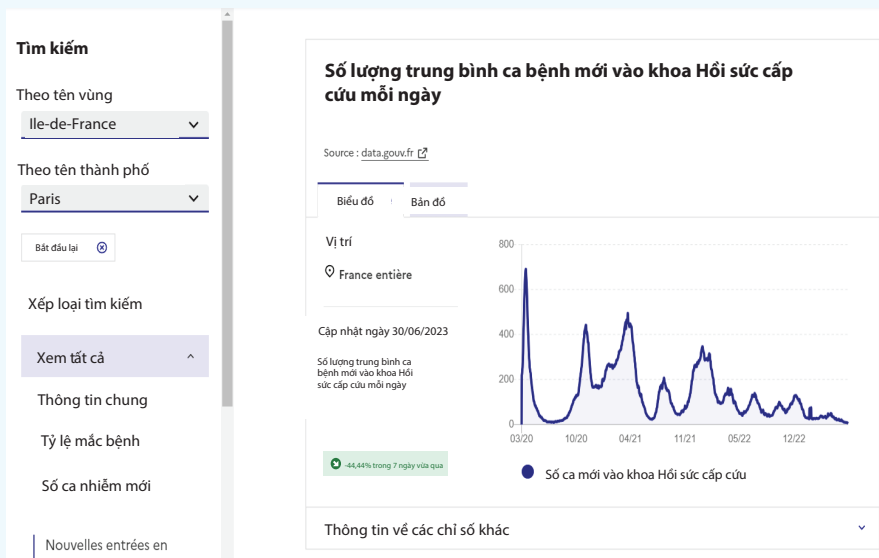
Tìm kiếm

Theo tên vùng

Ile-de-France

Theo tên thành phố

Paris

Bắt đầu lại

Xếp loại tìm kiếm

Xem tất cả

Thông tin chung

Tỷ lệ mắc bệnh

Số ca nhiễm mới

Nouvelles entrées en

Số lượng trung bình ca bệnh mới vào khoa Hồi sức cấp cứu mỗi ngày

Source : data.gouv.fr

Biểu đồ

Bản đồ

Vị trí

France entière

Cập nhật ngày 30/06/2023

Số lượng trung bình ca bệnh mới vào khoa Hồi sức cấp cứu mỗi ngày

-44,44% trong 7 ngày vừa qua

800
600
400
200
0

03/20
10/20
04/21
11/21
05/22
12/22

Số ca mới vào khoa Hồi sức cấp cứu

Thông tin về các chỉ số khác